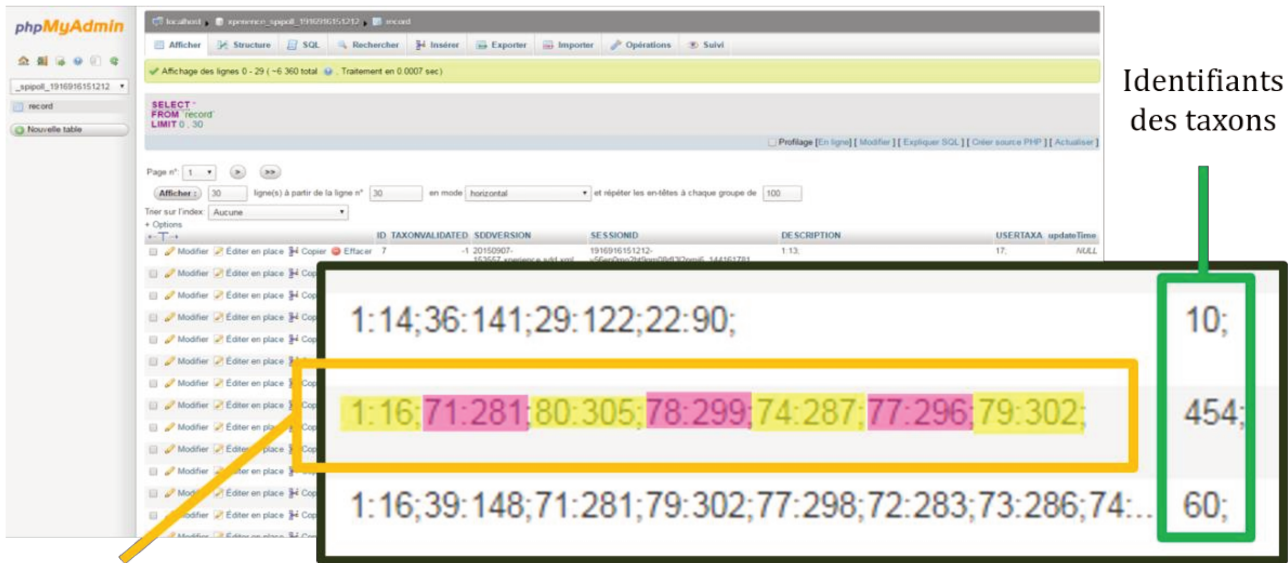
phpMyAdmin

_spipoll_1916916151212

record

Nouvelle table

localhost » experience_spipoll_1916916151212 » record

Afficher Structure SQL Rechercher Insérer Exporter Importer Opérations Suivi

Affichage des lignes 0 - 29 (~6 360 total), Traitement en 0.0007 sec)

SELECT *
FROM `record`
LIMIT 0 , 30

Profilage [En ligne] [ Modifier ] [ Expliquer SQL ] [ Créer source PHP ] [ Actualiser ]

Page n°: 1

Afficher : 30 ligne(s) à partir de la ligne n° 30 en mode horizontal et répéter les en-têtes à chaque groupe de 100

Trier sur l'index: Aucune

+ Options

| | ID | TAXONVALIDATED | SDDVERSION | SESSIONID | DESCRIPTION | USERTAXA | updateTime |
|---|---|---|---|---|---|---|---|
| Modifier Éditer en place Copier Effacer | 7 | -1 | 20150907-152557-experience.sdd.xml | 1916916151212-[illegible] | 1:13; | 17; | NULL |

Modifier Éditer en place Cop

Identifiants des taxons

1:14;36:141;29:122;22:90; 10;

1:16;71:281;80:305;78:299;74:287;77:296;79:302; 454;

1:16;39:148;71:281;79:302;77:298;72:283;73:286;74:... 60;